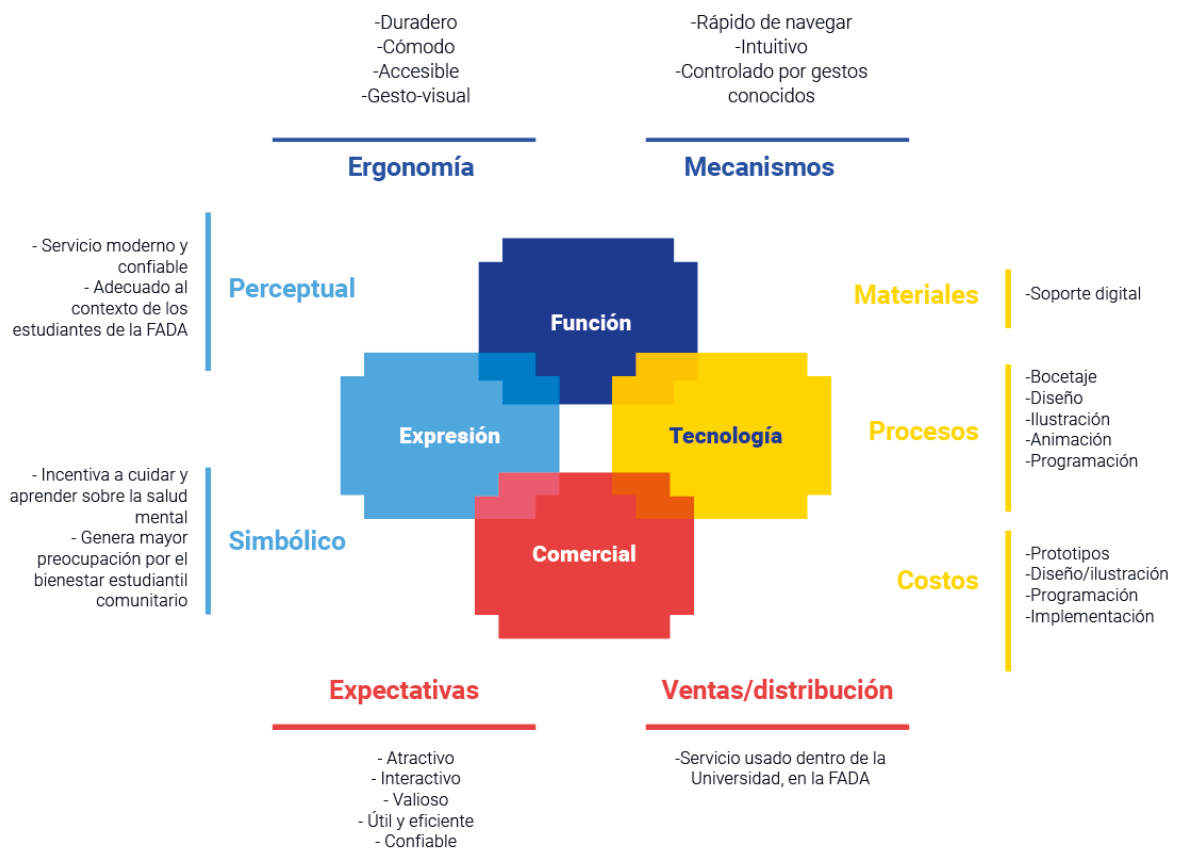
-Duradero
-Cómodo
-Accesible
-Gesto-visual

Ergonomía

-Rápido de navegar
-Intuitivo
-Controlado por gestos conocidos

Mecanismos

- Servicio moderno y confiable
- Adecuado al contexto de los estudiantes de la FADA

Perceptual

Función

Expresión

Tecnología

Comercial

Materiales

-Soporte digital

Procesos

-Bocetaje
-Diseño
-Ilustración
-Animación
-Programación

- Incentiva a cuidar y aprender sobre la salud mental
- Genera mayor preocupación por el bienestar estudiantil comunitario

Simbólico

Costos

-Prototipos
-Diseño/ilustración
-Programación
-Implementación

Expectativas

- Atractivo
- Interactivo
- Valioso
- Útil y eficiente
- Confiable

Ventas/distribución

-Servicio usado dentro de la Universidad, en la FADA